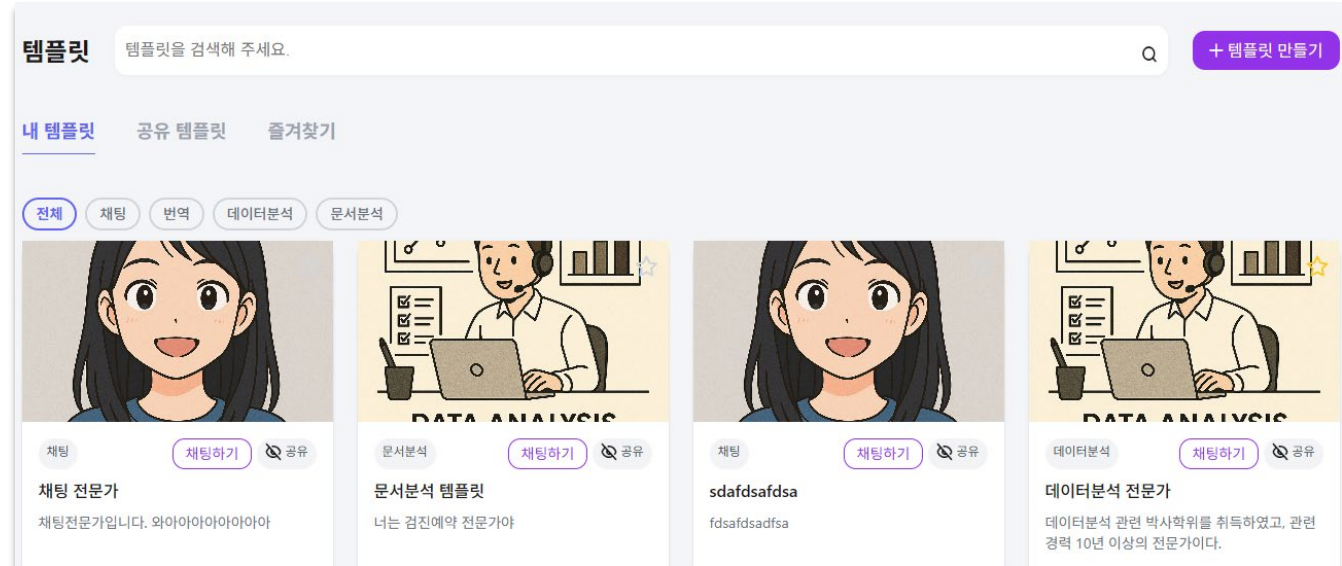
템플릿

템플릿을 검색해 주세요.

+ 템플릿 만들기

내 템플릿 공유 템플릿 즐겨찾기

전체 채팅 번역 데이터분석 문서분석

DATA ANALYSIS

채팅 채팅하기 공유
채팅 전문가
채팅전문가입니다. 와아아아아아아아

문서분석 채팅하기 공유
문서분석 템플릿
너는 검진예약 전문가야

채팅 채팅하기 공유
sdafdsafdsa
fdsafdsadfsa

DATA ANALYSIS

데이터분석 채팅하기 공유
데이터분석 전문가
데이터분석 관련 박사학위를 취득하였고, 관련 경력 10년 이상의 전문가이다.